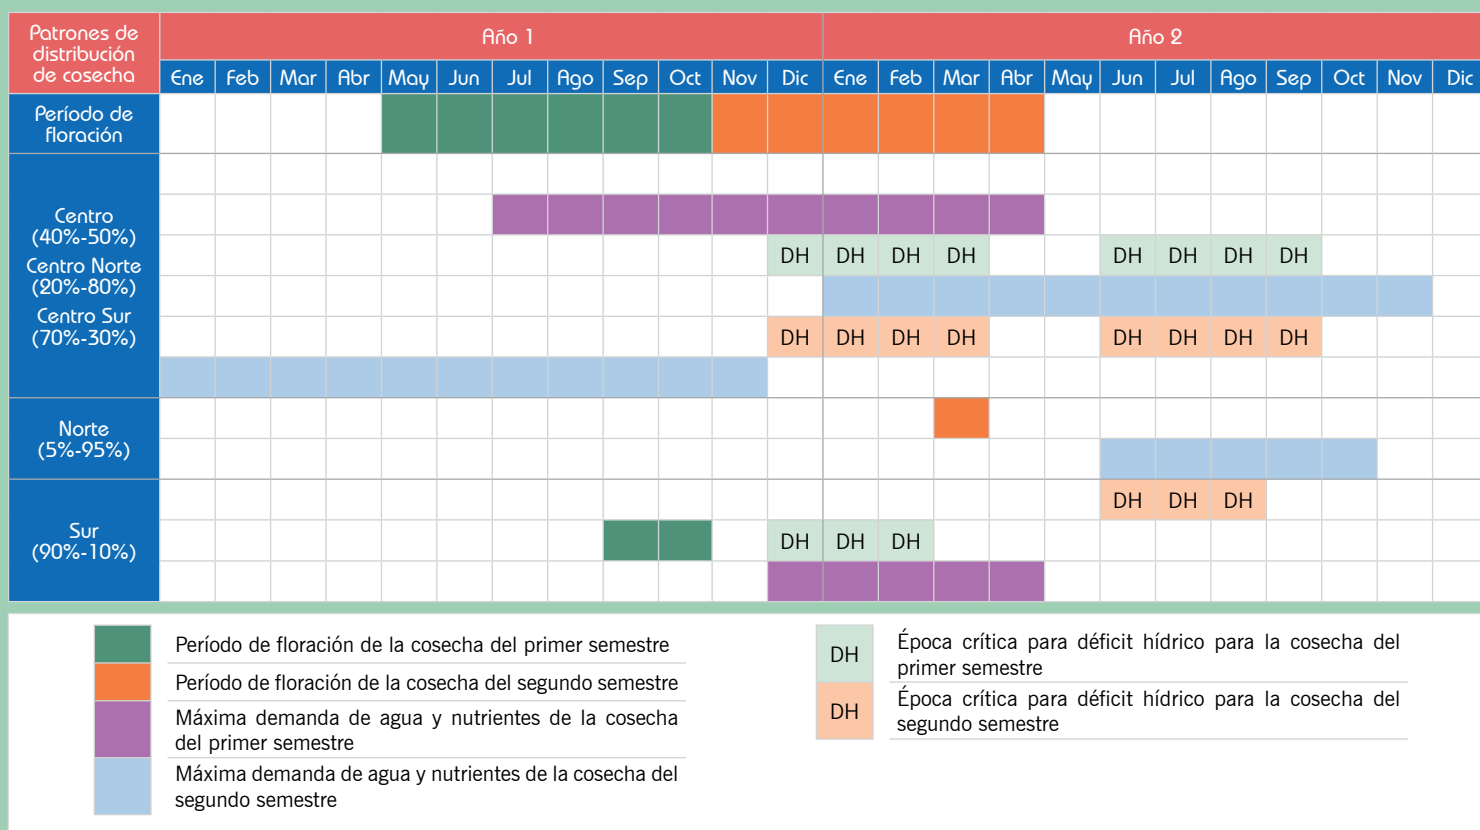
| Patrones de distribución de cosecha | Año 1 | | | | | | | | | | | | Año 2 | | | | | | | | | | | |
|---|---|---|---|---|---|---|---|---|---|---|---|---|---|---|---|---|---|---|---|---|---|---|---|---|
| | Ene | Feb | Mar | Abr | May | Jun | Jul | Ago | Sep | Oct | Nov | Dic | Ene | Feb | Mar | Abr | May | Jun | Jul | Ago | Sep | Oct | Nov | Dic |
| Período de floración | | | | | | | | | | | | | | | | | | | | | | | | |
| Centro (40%-50%) Centro Norte (20%-80%) Centro Sur (70%-30%) | | | | | | | | | | | | DH | DH | DH | DH | | | DH | DH | DH | DH | | | |
| | | | | | | | | | | | | DH | DH | DH | DH | | | DH | DH | DH | DH | | | |
| Norte (5%-95%) | | | | | | | | | | | | | | | | | | | | | | | | |
| Sur (90%-10%) | | | | | | | | | | | | | | | | | | DH | DH | DH | | | | |
| | | | | | | | | | | | | DH | DH | DH | | | | | | | | | | |

Período de floración de la cosecha del primer semestre

Período de floración de la cosecha del segundo semestre

Máxima demanda de agua y nutrientes de la cosecha del primer semestre

Máxima demanda de agua y nutrientes de la cosecha del segundo semestre

DH Época crítica para déficit hídrico para la cosecha del primer semestre

DH Época crítica para déficit hídrico para la cosecha del segundo semestre